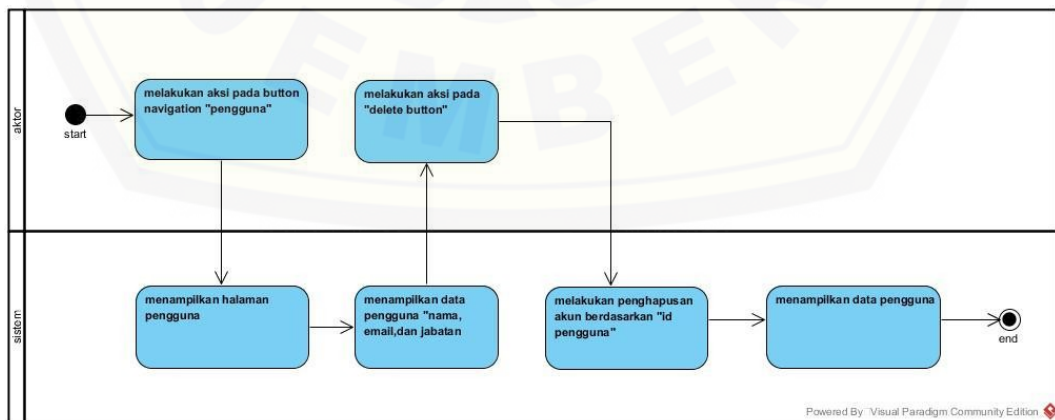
aktor

start

melakukan aksi pada button navigation "pengguna"

melakukan aksi pada "delete button"

sistem

menampilkan halaman pengguna

menampilkan data pengguna "nama, email,dan jabatan

melakukan penghapusan akun berdasarkan "id pengguna"

menampilkan data pengguna

end

Powered By Visual Paradigm Community Edition